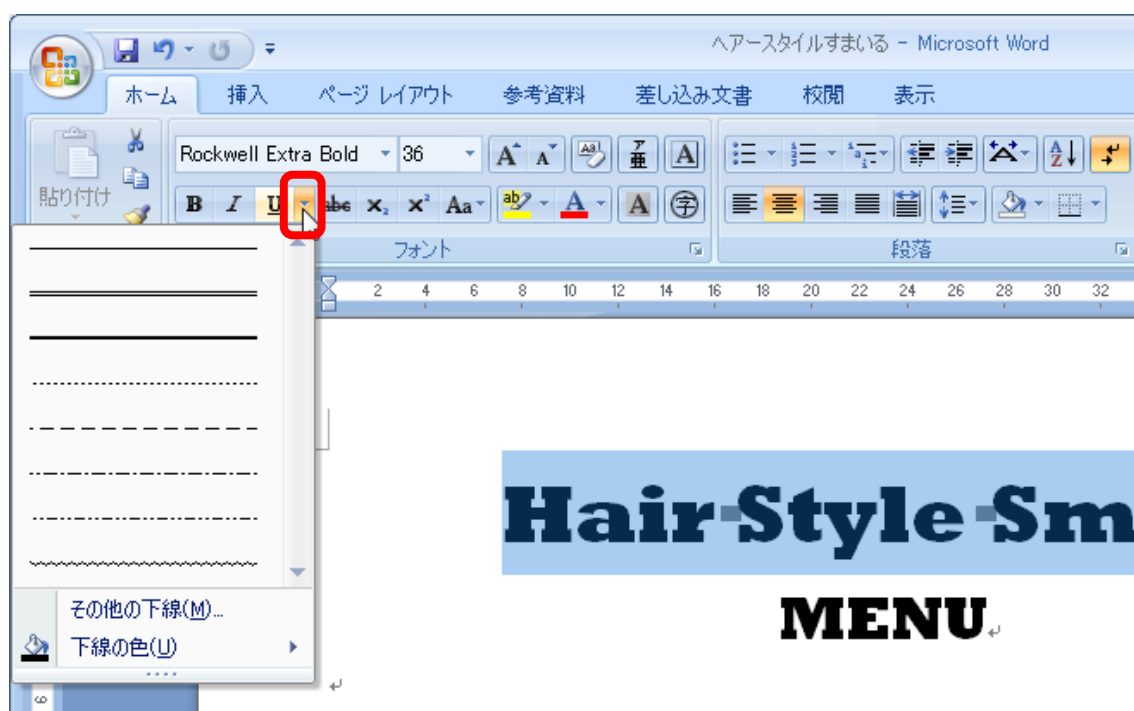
ヘアースタイルすまいる - Microsoft Word

ホーム 挿入 ページ レイアウト 参考資料 差し込み文書 校閲 表示

貼り付け

Rockwell Extra Bold 36

B I U abc $x_2$ $x^2$ Aa

フォント

段落

2 4 6 8 10 12 14 16 18 20 22 24 26 28 30 32

その他の下線(M)...

下線の色(U)

Hair Style Sm

MENU